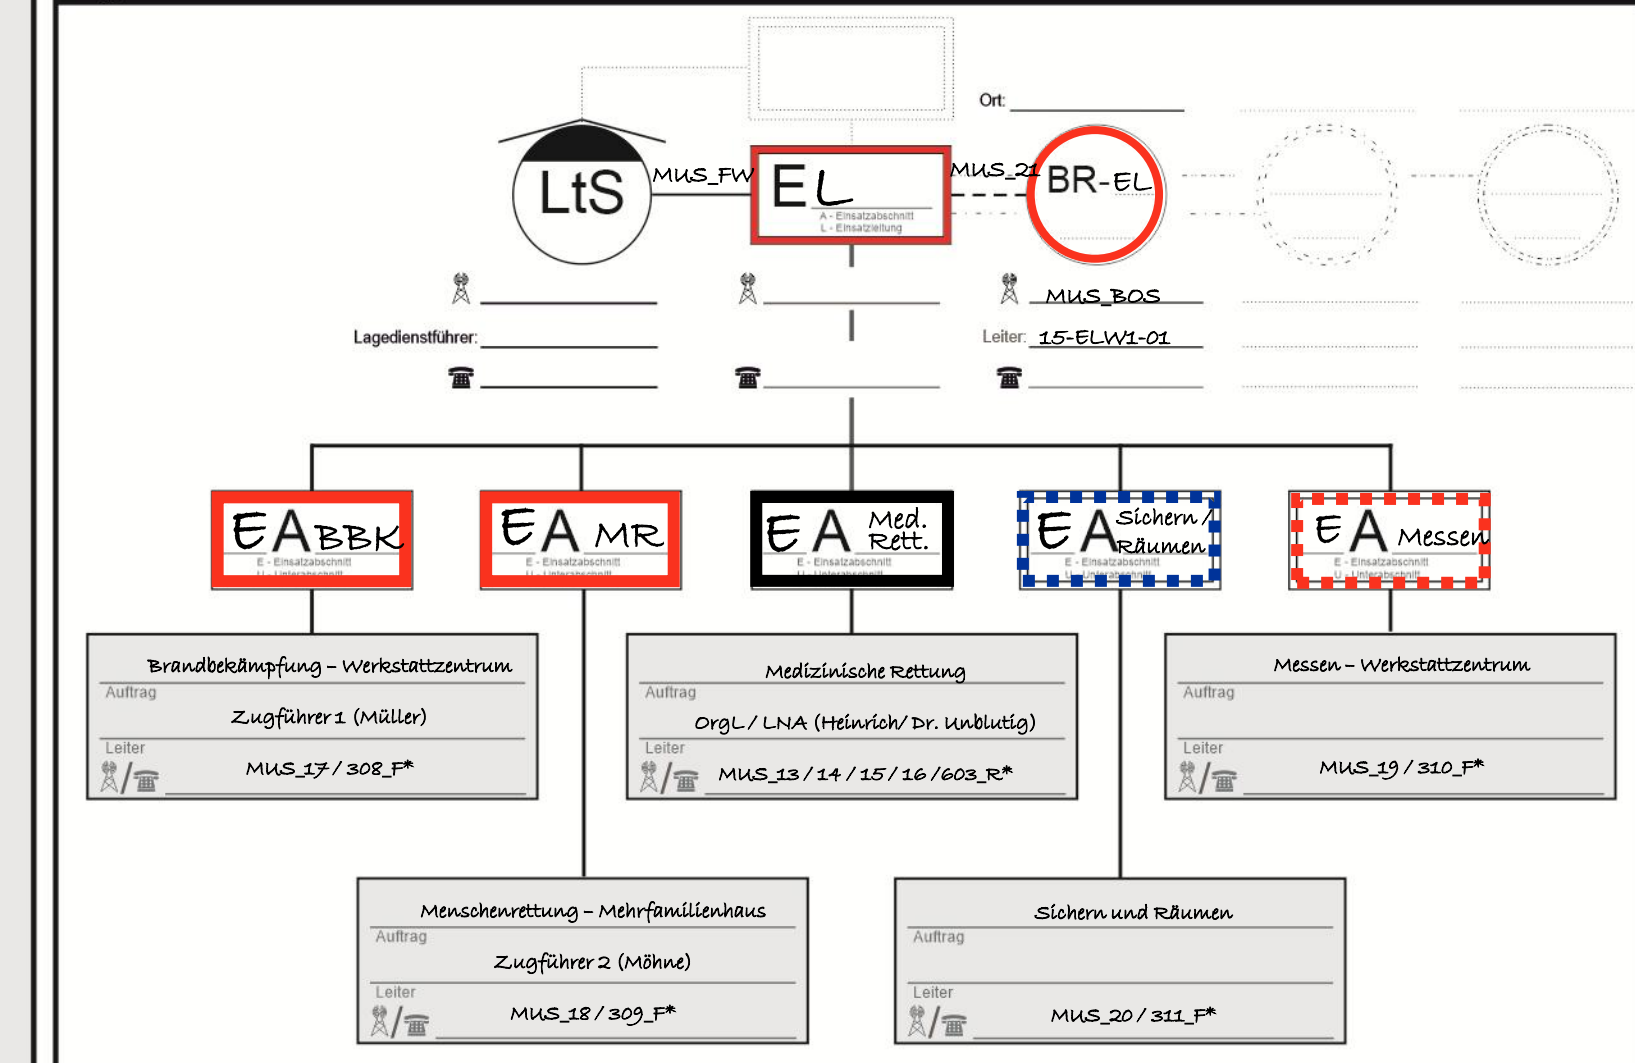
Ort:

LtS

MUS_FW

EL
A - Einsatzabschnitt
L - Einsatzleitung

MUS_21

BR-EL

MUS_BOS

Lagedienstführer:

Leiter: 15-ELW1-01

EA BBK
E - Einsatzabschnitt
U - Unterabschnitt

EA MR
E - Einsatzabschnitt
U - Unterabschnitt

EA Med. Rett.
E - Einsatzabschnitt
U - Unterabschnitt

EA Sichern / Räumen
E - Einsatzabschnitt
U - Unterabschnitt

EA Messen
E - Einsatzabschnitt
U - Unterabschnitt

Brandbekämpfung – Werkstattzentrum
Auftrag
Zugführer 1 (Müller)
Leiter
MUS_17 / 308_F*

Medizinische Rettung
Auftrag
OrgL / LNA (Heinrich/ Dr. Unblutig)
Leiter
MUS_13 / 14 / 15 / 16 /603_R*

Messen – Werkstattzentrum
Auftrag
Leiter
MUS_19 / 310_F*

Menschenrettung – Mehrfamilienhaus
Auftrag
Zugführer 2 (Möhne)
Leiter
MUS_18 / 309_F*

Sichern und Räumen
Auftrag
Leiter
MUS_20 / 311_F*